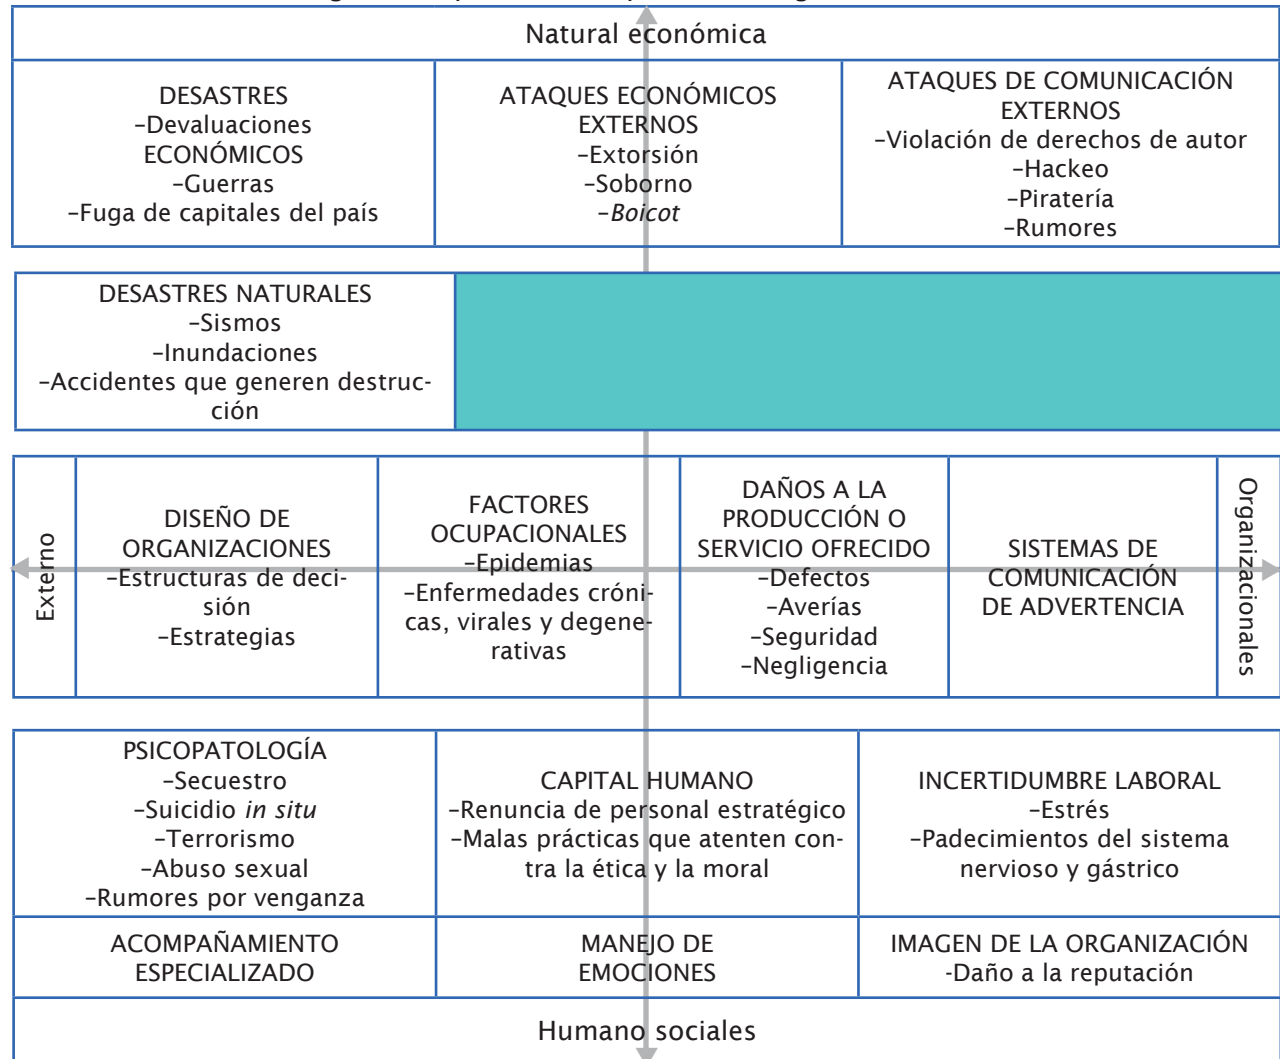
Natural económica

DESASTRES
–Devaluaciones
ECONÓMICOS
–Guerras
–Fuga de capitales del país

ATAQUES ECONÓMICOS EXTERNOS
–Extorsión
–Soborno
–*Boicot*

ATAQUES DE COMUNICACIÓN EXTERNOS
–Violación de derechos de autor
–Hackeo
–Piratería
–Rumores

DESASTRES NATURALES
–Sismos
–Inundaciones
–Accidentes que generen destrucción

Externo

DISEÑO DE ORGANIZACIONES
–Estructuras de decisión
–Estrategias

FACTORES OCUPACIONALES
–Epidemias
–Enfermedades crónicas, virales y degenerativas

DAÑOS A LA PRODUCCIÓN O SERVICIO OFRECIDO
–Defectos
–Averías
–Seguridad
–Negligencia

SISTEMAS DE COMUNICACIÓN DE ADVERTENCIA

Organizacionales

PSICOPATOLOGÍA
–Secuestro
–Suicidio *in situ*
–Terrorismo
–Abuso sexual
–Rumores por venganza

CAPITAL HUMANO
–Renuncia de personal estratégico
–Malas prácticas que atenten contra la ética y la moral

INCERTIDUMBRE LABORAL
–Estrés
–Padecimientos del sistema nervioso y gástrico

ACOMPAÑAMIENTO ESPECIALIZADO

MANEJO DE EMOCIONES

IMAGEN DE LA ORGANIZACIÓN
-Daño a la reputación

Humano sociales